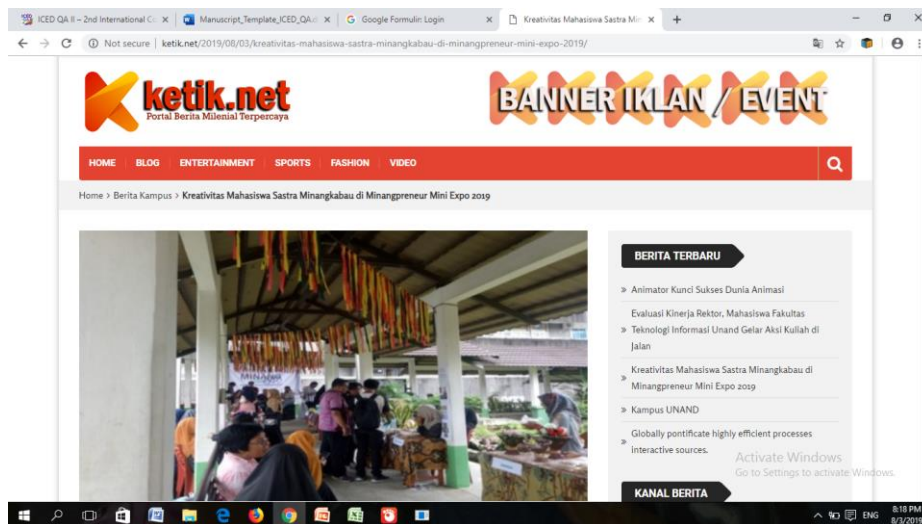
ICED QA II – 2nd International Co ×
Manuscript_Template_ICED_QA ×
Google Formulir: Login ×
Kreativitas Mahasiswa Sastra Mi ×
+

Not secure | ketik.net/2019/08/03/kreativitas-mahasiswa-sastra-minangkabau-di-minangpreneur-mini-expo-2019/

ketik.net
Portal Berita Milenial Terpercaya

BANNER IKLAN / EVENT

HOME BLOG ENTERTAINMENT SPORTS FASHION VIDEO

Home > Berita Kampus > Kreativitas Mahasiswa Sastra Minangkabau di Minangpreneur Mini Expo 2019

BERITA TERBARU

» Animator Kunci Sukses Dunia Animasi

» Evaluasi Kinerja Rektor, Mahasiswa Fakultas Teknologi Informasi Unand Gelar Aksi Kuliah di Jalan

» Kreativitas Mahasiswa Sastra Minangkabau di Minangpreneur Mini Expo 2019

» Kampus UNAND

» Globally pontificate highly efficient processes interactive sources.

Activate Windows
Go to Settings to activate Windows.

KANAL BERITA

ENG 8:18 PM 8/3/2019